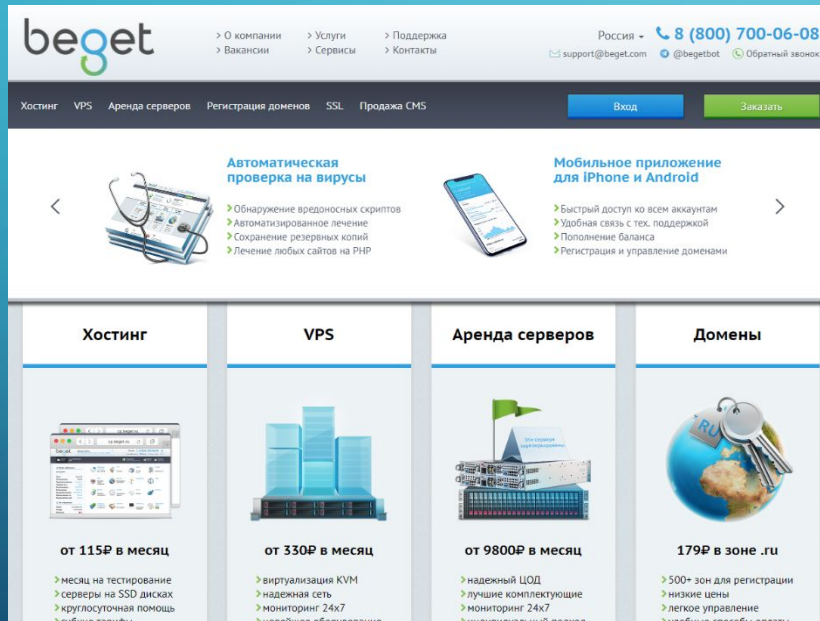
beget

› О компании
› Вакансии
› Услуги
› Сервисы
› Поддержка
› Контакты

Россия ▾ 8 (800) 700-06-08
support@beget.com @begetbot Обратный звонок

Хостинг VPS Аренда серверов Регистрация доменов SSL Продажа CMS

Вход

Заказать

Автоматическая проверка на вирусы

› Обнаружение вредоносных скриптов
› Автоматизированное лечение
› Сохранение резервных копий
› Лечение любых сайтов на PHP

Мобильное приложение для iPhone и Android

› Быстрый доступ ко всем аккаунтам
› Удобная связь с тех. поддержкой
› Пополнение баланса
› Регистрация и управление доменами

Хостинг

от 115₽ в месяц

› месяц на тестирование
› серверы на SSD дисках
› круглосуточная помощь
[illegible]

VPS

от 330₽ в месяц

› виртуализация KVM
› надежная сеть
› мониторинг 24x7
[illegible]

Аренда серверов

от 9800₽ в месяц

› надежный ЦОД
› лучшие комплектующие
› мониторинг 24x7
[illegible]

Домены

179₽ в зоне .ru

› 500+ зон для регистрации
› низкие цены
› легкое управление
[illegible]